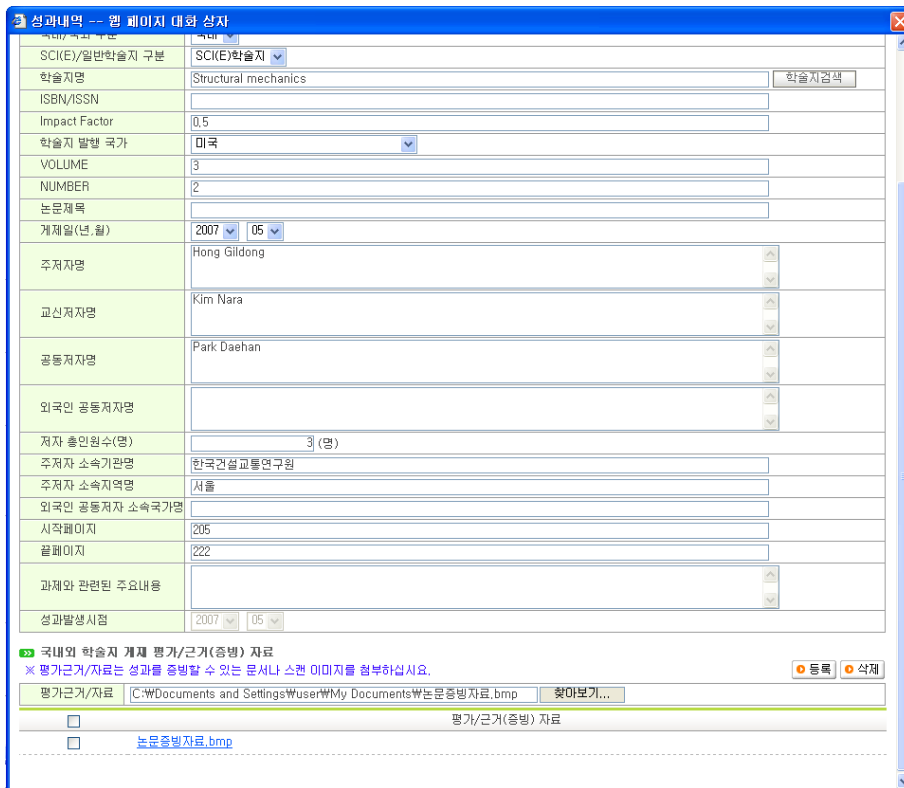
성과내역 -- 웹 페이지 대화 상자

| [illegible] | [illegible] |
|---|---|
| SCI(E)/일반학술지 구분 | SCI(E)학술지 |
| 학술지명 | Structural mechanics 학술지검색 |
| ISBN/ISSN | |
| Impact Factor | 0.5 |
| 학술지 발행 국가 | 미국 |
| VOLUME | 3 |
| NUMBER | 2 |
| 논문제목 | |
| 게재일(년,월) | 2007 05 |
| 주저자명 | Hong Gildong |
| 교신저자명 | Kim Nara |
| 공동저자명 | Park Daehan |
| 외국인 공동저자명 | |
| 저자 총인원수(명) | 3 (명) |
| 주저자 소속기관명 | 한국건설교통연구원 |
| 주저자 소속지역명 | 서울 |
| 외국인 공동저자 소속국가명 | |
| 시작페이지 | 205 |
| 끝페이지 | 222 |
| 과제와 관련된 주요내용 | |
| 성과발생시점 | 2007 05 |

국내외 학술지 게재 평가/근거(증빙) 자료
※ 평가근거/자료는 성과를 증빙할 수 있는 문서나 스캔 이미지를 첨부하십시요.
등록 삭제

평가근거/자료 C:₩Documents and Settings₩user₩My Documents₩논문증빙자료.bmp 찾아보기...

| | 평가/근거(증빙) 자료 |
|---|---|
| | 논문증빙자료.bmp |